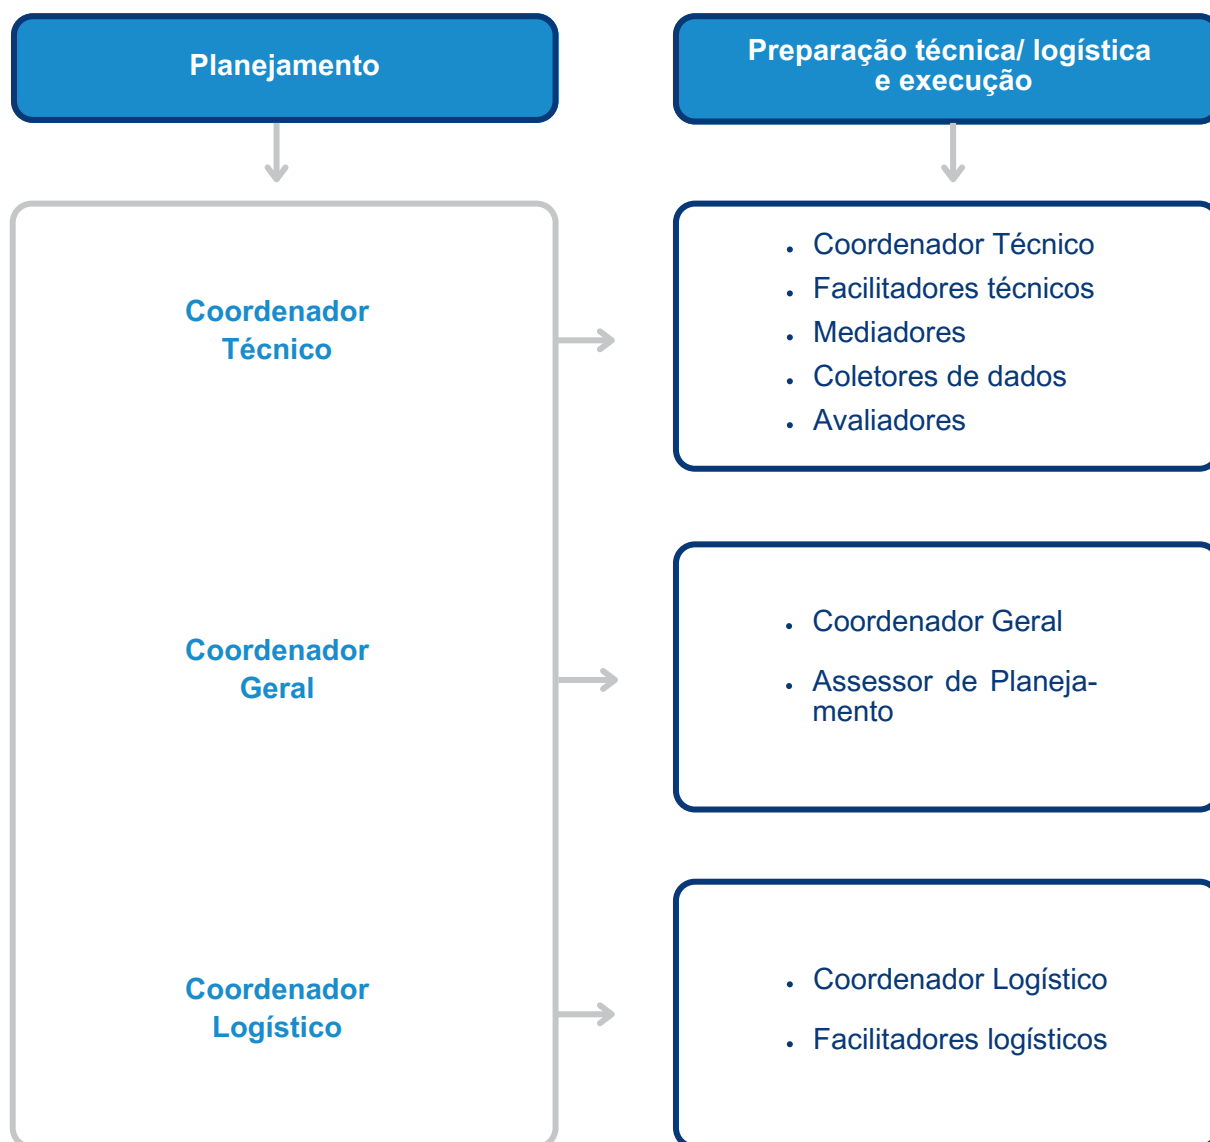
Planejamento

Preparação técnica/ logística e execução

Coordenador Técnico

- Coordenador Técnico
- Facilitadores técnicos
- Mediadores
- Coletores de dados
- Avaliadores

Coordenador Geral

- Coordenador Geral
- Assessor de Planejamento

Coordenador Logístico

- Coordenador Logístico
- Facilitadores logísticos